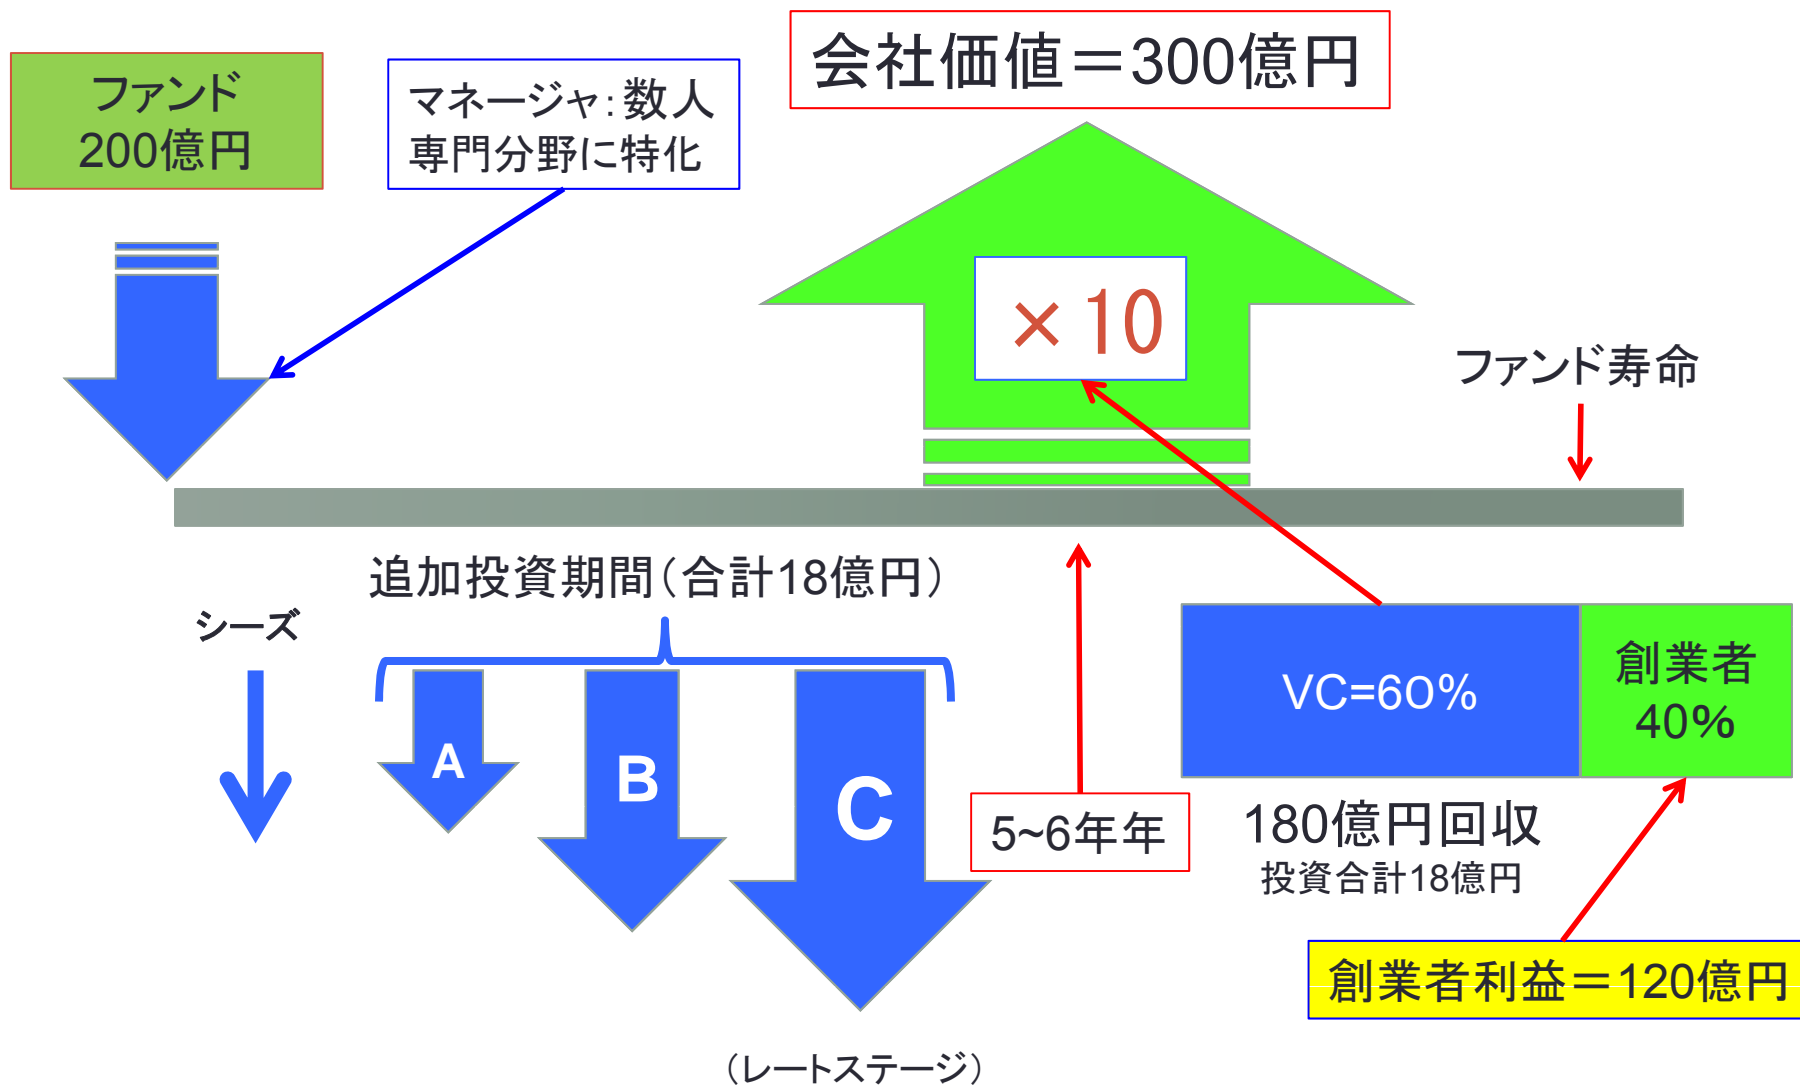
ファンド
200億円

マネージャ：数人
専門分野に特化

会社価値＝300億円

×10

ファンド寿命

追加投資期間（合計18億円）

シーズ

A

B

C

5~6年年

VC=60%

創業者
40%

180億円回収
投資合計18億円

創業者利益＝120億円

（レートステージ）